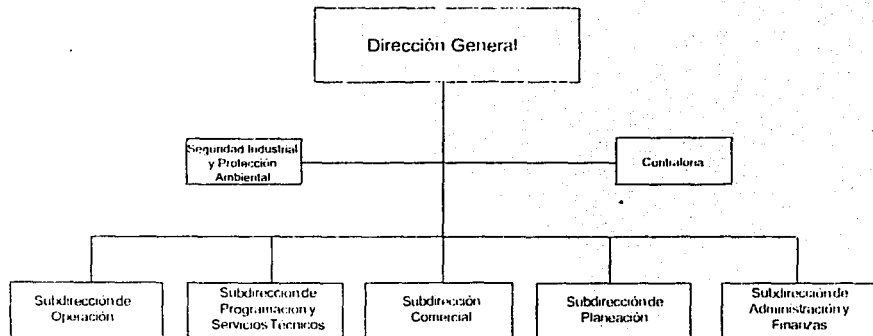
Dirección General

Seguridad Industrial y Protección Ambiental

Contraloria

Subdirección de Operación

Subdireccion de Programacion y Servicios Tecnicos

Subdirección Comercial

Subdirección de Planeación

Subdirección de Administración y Finanzas